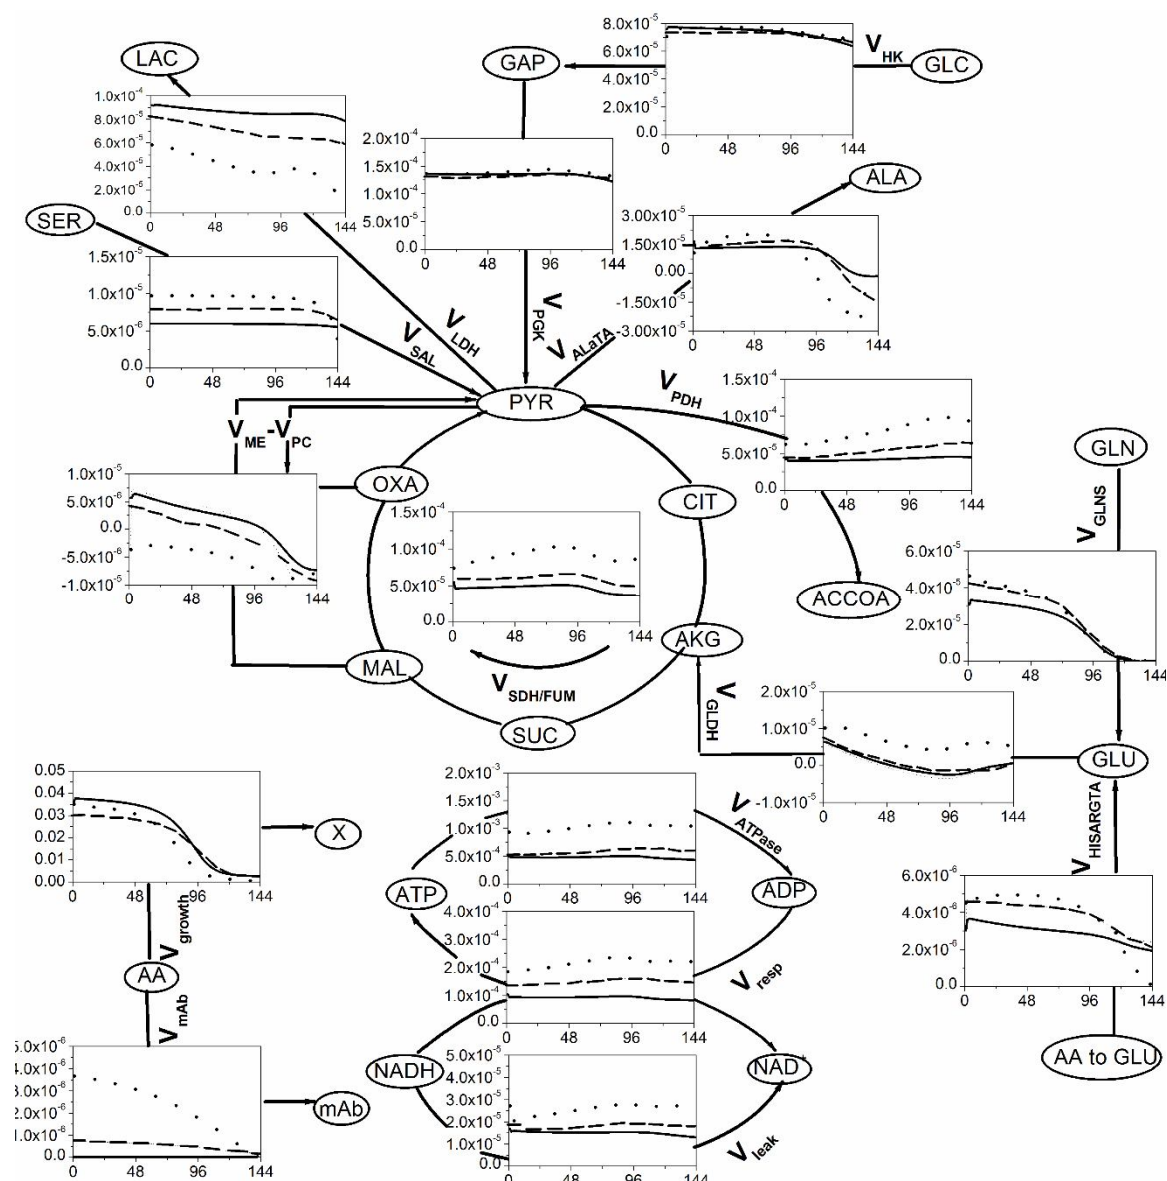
LAC
GAP
GLC
$V_{HK}$
$8.0x10^{-5}$
$6.0x10^{-5}$
$4.0x10^{-5}$
$2.0x10^{-5}$
0.0
0
48
96
144

$1.0x10^{-4}$
$8.0x10^{-5}$
$6.0x10^{-5}$
$4.0x10^{-5}$
$2.0x10^{-5}$
0.0
0
48
96
144

$2.0x10^{-4}$
$1.5x10^{-4}$
$1.0x10^{-4}$
$5.0x10^{-5}$
0.0
0
48
96
144

ALA
$3.00x10^{-5}$
$1.50x10^{-5}$
0.00
$-1.50x10^{-5}$
$-3.00x10^{-5}$
0
48
96
144

SER
$1.5x10^{-5}$
$1.0x10^{-5}$
$5.0x10^{-6}$
0.0
0
48
96
144

$V_{SAL}$
$V_{LDH}$
$V_{PGK}$
$V_{ALaTA}$
PYR
$V_{PDH}$
$1.5x10^{-4}$
$1.0x10^{-4}$
$5.0x10^{-5}$
0.0
0
48
96
144

$V_{ME}$ -$V_{PC}$
OXA
CIT
GLN
$V_{GLNS}$
$1.0x10^{-5}$
$5.0x10^{-6}$
0.0
$-5.0x10^{-6}$
$-1.0x10^{-5}$
0
48
96
144

$1.5x10^{-4}$
$1.0x10^{-4}$
$5.0x10^{-5}$
0.0
0
48
96
144

ACCOA
$6.0x10^{-5}$
$4.0x10^{-5}$
$2.0x10^{-5}$
0.0
0
48
96
144

AKG
MAL
$V_{SDH/FUM}$
$V_{GLDH}$
$2.0x10^{-5}$
$1.0x10^{-5}$
0.0
$-1.0x10^{-5}$
0
48
96
144

SUC
GLU

0.05
0.04
0.03
0.02
0.01
0.00
0
48
96
144
X

$2.0x10^{-3}$
$1.5x10^{-3}$
$1.0x10^{-3}$
$5.0x10^{-4}$
0.0
0
48
96
144
$V_{ATPase}$
ATP
ADP
$V_{HISARGTA}$
$6.0x10^{-6}$
$4.0x10^{-6}$
$2.0x10^{-6}$
0.0
0
48
96
144

$V_{growth}$
AA
$4.0x10^{-4}$
$3.0x10^{-4}$
$2.0x10^{-4}$
$1.0x10^{-4}$
0.0
0
48
96
144
$V_{resp}$

$V_{mAb}$
$5.0x10^{-6}$
$4.0x10^{-6}$
$3.0x10^{-6}$
$2.0x10^{-6}$
$1.0x10^{-6}$
0.0
0
48
96
144
mAb

NADH
NAD
$5.0x10^{-5}$
$4.0x10^{-5}$
$3.0x10^{-5}$
$2.0x10^{-5}$
$1.0x10^{-5}$
0.0
0
48
96
144
$V_{leak}$
AA to GLU